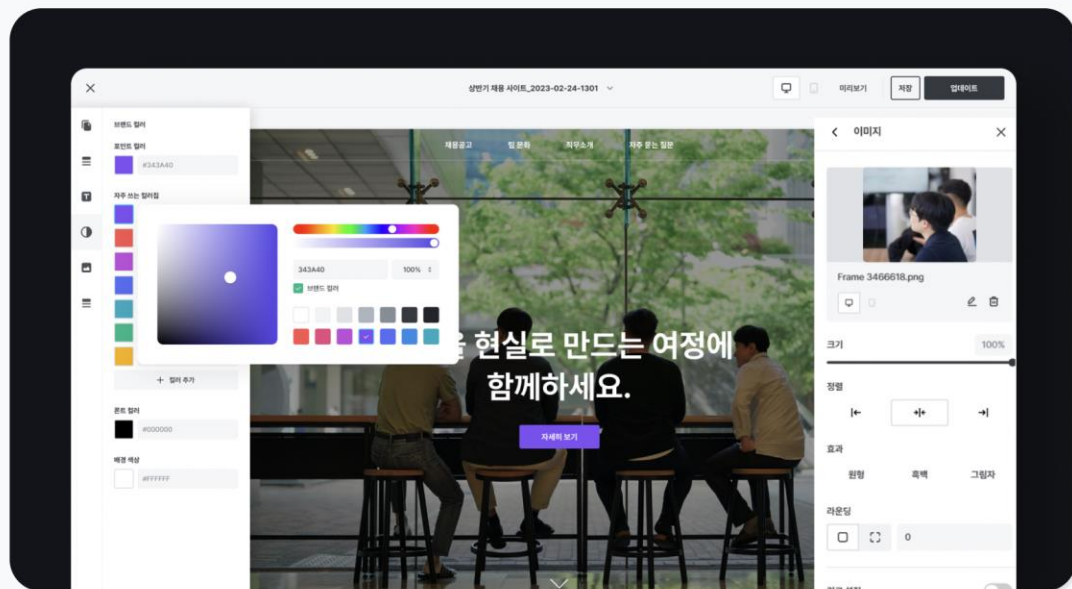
상반기 채용 사이트_2023-02-24-1301

미리보기

저장

업데이트

브랜드 컬러

포인트 컬러

#343A40

자주 쓰는 컬러칩

343A40

100%

브랜드 컬러

컬러 추가

폰트 컬러

#000000

배경 색상

#FFFFFF

채용공고

팀 문화

직무소개

자주 묻는 질문

을 현실로 만드는 여정에 함께하세요.

자세히 보기

이미지

Frame 3466618.png

크기

100%

정렬

효과

원형

흑백

그림자

라운딩

0